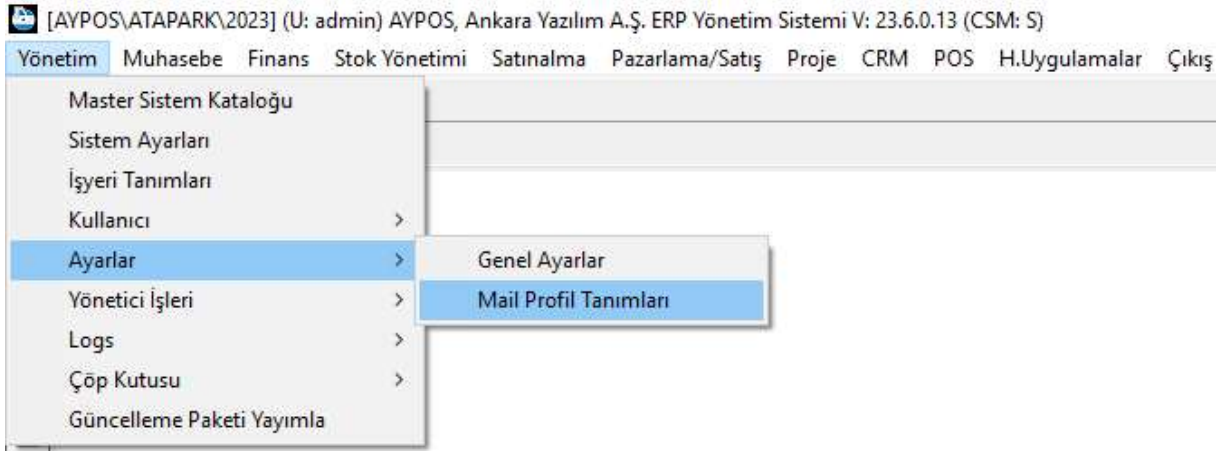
[AYPOS\ATAPARK\2023] (U: admin) AYPOS, Ankara Yazılım A.Ş. ERP Yönetim Sistemi V: 23.6.0.13 (CSM: S)

Yönetim Muhasebe Finans Stok Yönetimi Satınalma Pazarlama/Satış Proje CRM POS H.Uygulamalar Çıkış

Master Sistem Kataloğu
Sistem Ayarları
İşyeri Tanımları
Kullanıcı >
Ayarlar >
Yönetici İşleri >
Logs >
Çöp Kutusu >
Güncelleme Paketi Yayımla

Genel Ayarlar
Mail Profil Tanımları